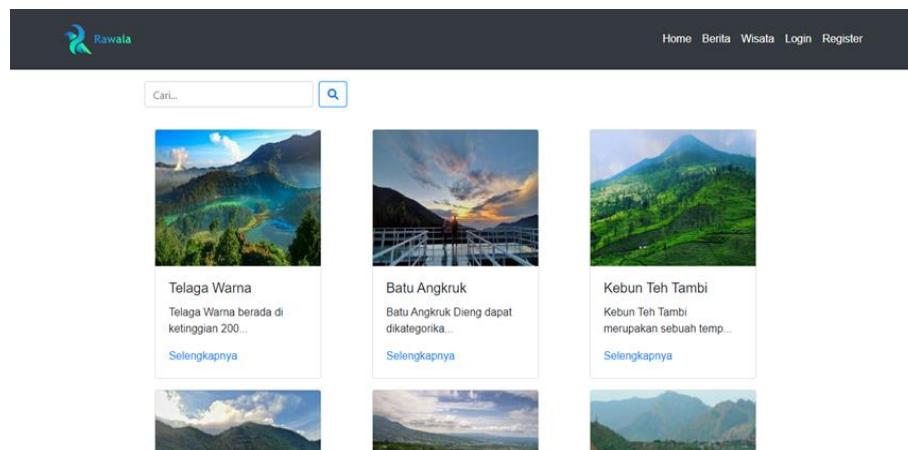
Rawala

Home Berita Wisata Login Register

Cari...

Telaga Warna

Telaga Warna berada di ketinggian 200...

Selengkapnya

Batu Angkruk

Batu Angkruk Dieng dapat dikategorika...

Selengkapnya

Kebun Teh Tambi

Kebun Teh Tambi merupakan sebuah temp...

Selengkapnya